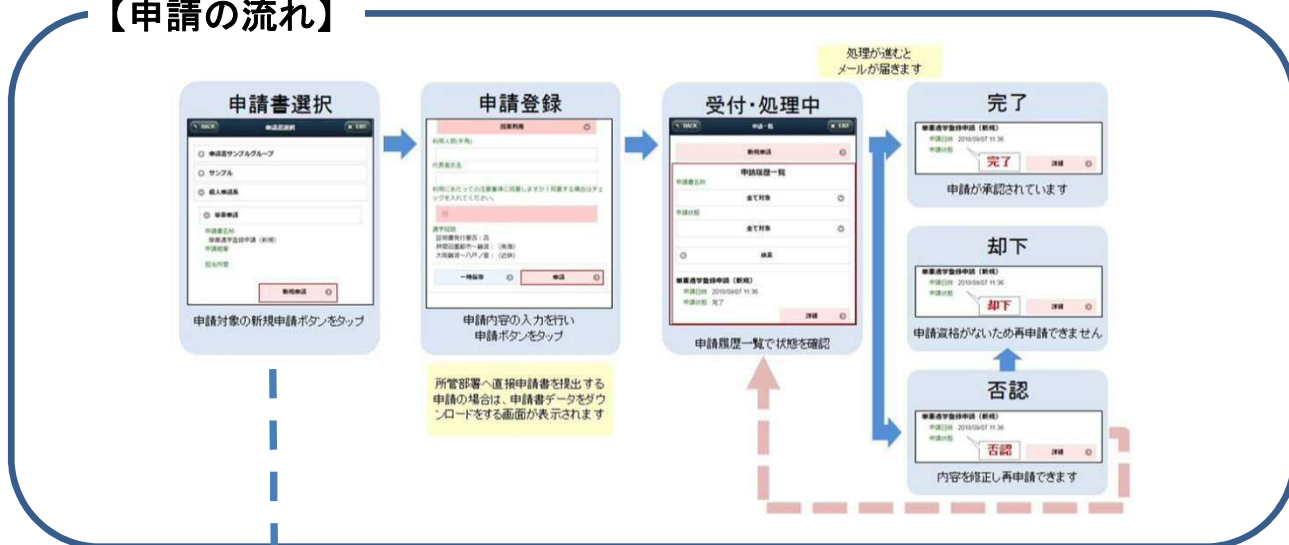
【申請の流れ】

申請書選択

BACK 申請書選択 EXIT

申請書サンプルグループ

サンプル

個人申請系

単票申請

申請書名称
単票通学登録申請（新規）
申請概要

担当所管

新規申請

申請対象の新規申請ボタンをタップ

申請登録

招意利用

利用人数(半角)

代表者氏名

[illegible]

通学経路
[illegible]

一時保存

申請

申請内容の入力を行い
申請ボタンをタップ

所管部署へ直接申請書を提出する申請の場合は、申請書データをダウンロードをする画面が表示されます

処理が進むと
メールが届きます

受付・処理中

BACK 申請一覧 EXIT

新規申請

申請履歴一覧

申請書名称

全て対象

申請状態

全て対象

検索

単票通学登録申請（新規）
申請日時 2010/09/07 11:36
申請状態 完了

詳細

申請履歴一覧で状態を確認

完了

単票通学登録申請（新規）
申請日時 2010/09/07 11:36
申請状態

完了

詳細

申請が承認されています

却下

単票通学登録申請（新規）
申請日時 2010/09/07 11:36
申請状態

却下

詳細

申請資格がないため再申請できません

否認

単票通学登録申請（新規）
申請日時 2010/09/07 11:36
申請状態

否認

詳細

内容を修正し再申請できます